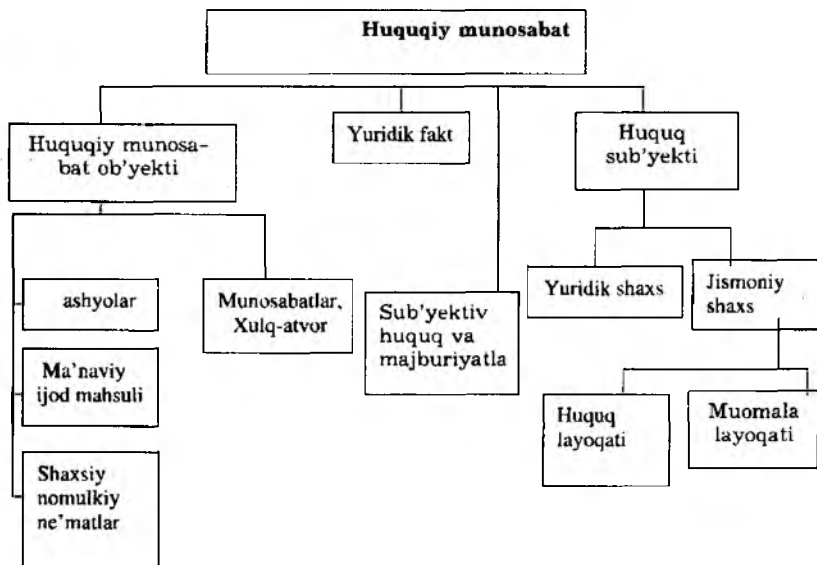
Huquqiy munosabat

Huquqiy munosabat ob'yekti

Yuridik fakt

Huquq sub'yekti

ashyolar

Munosabatlar, Xulq-atvor

Sub'yektiv huquq va majburiyatla

Yuridik shaxs

Jismoniy shaxs

Ma'naviy ijod mahsuli

Shaxsiy nomulkiy ne'matlar

Huquq layoqati

Muomala layoqati